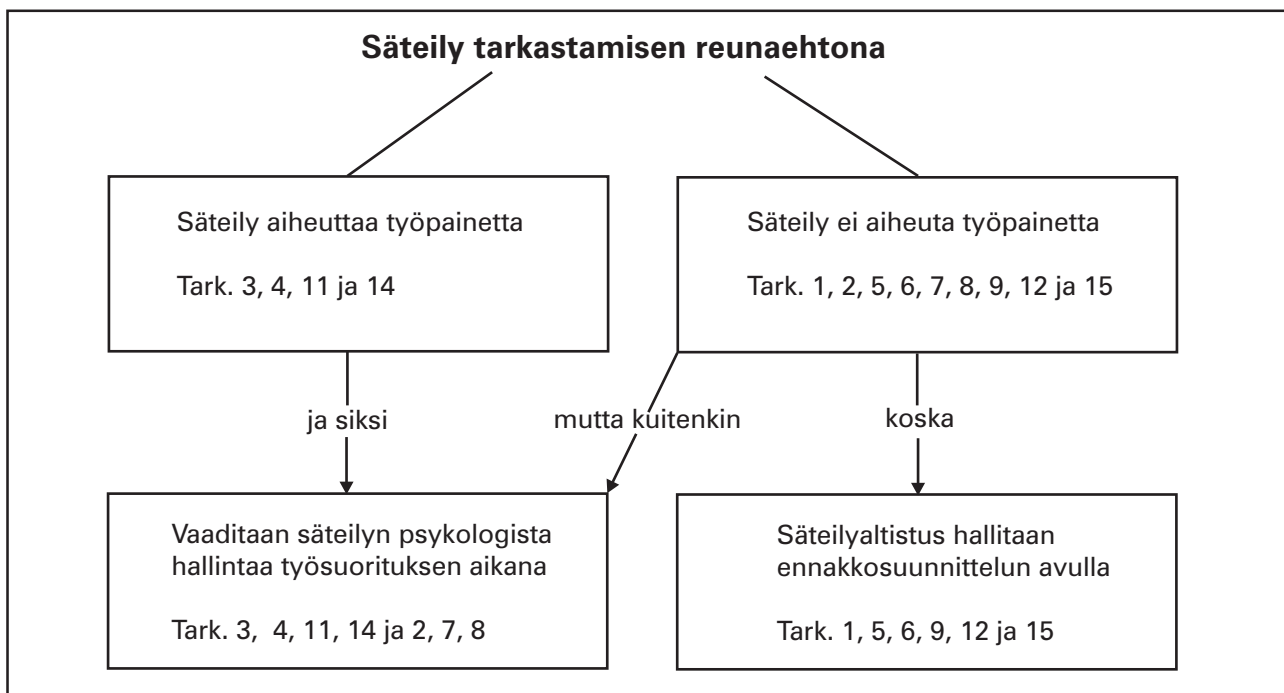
**Säteily tarkastamisen reunaehtona**

Säteily aiheuttaa työpainetta

Tark. 3, 4, 11 ja 14

Säteily ei aiheuta työpainetta

Tark. 1, 2, 5, 6, 7, 8, 9, 12 ja 15

ja siksi

mutta kuitenkin

koska

Vaaditaan säteilyn psykologista hallintaa työsuorituksen aikana

Tark. 3, 4, 11, 14 ja 2, 7, 8

Säteilyaltistus hallitaan ennakkosuunnittelun avulla

Tark. 1, 5, 6, 9, 12 ja 15